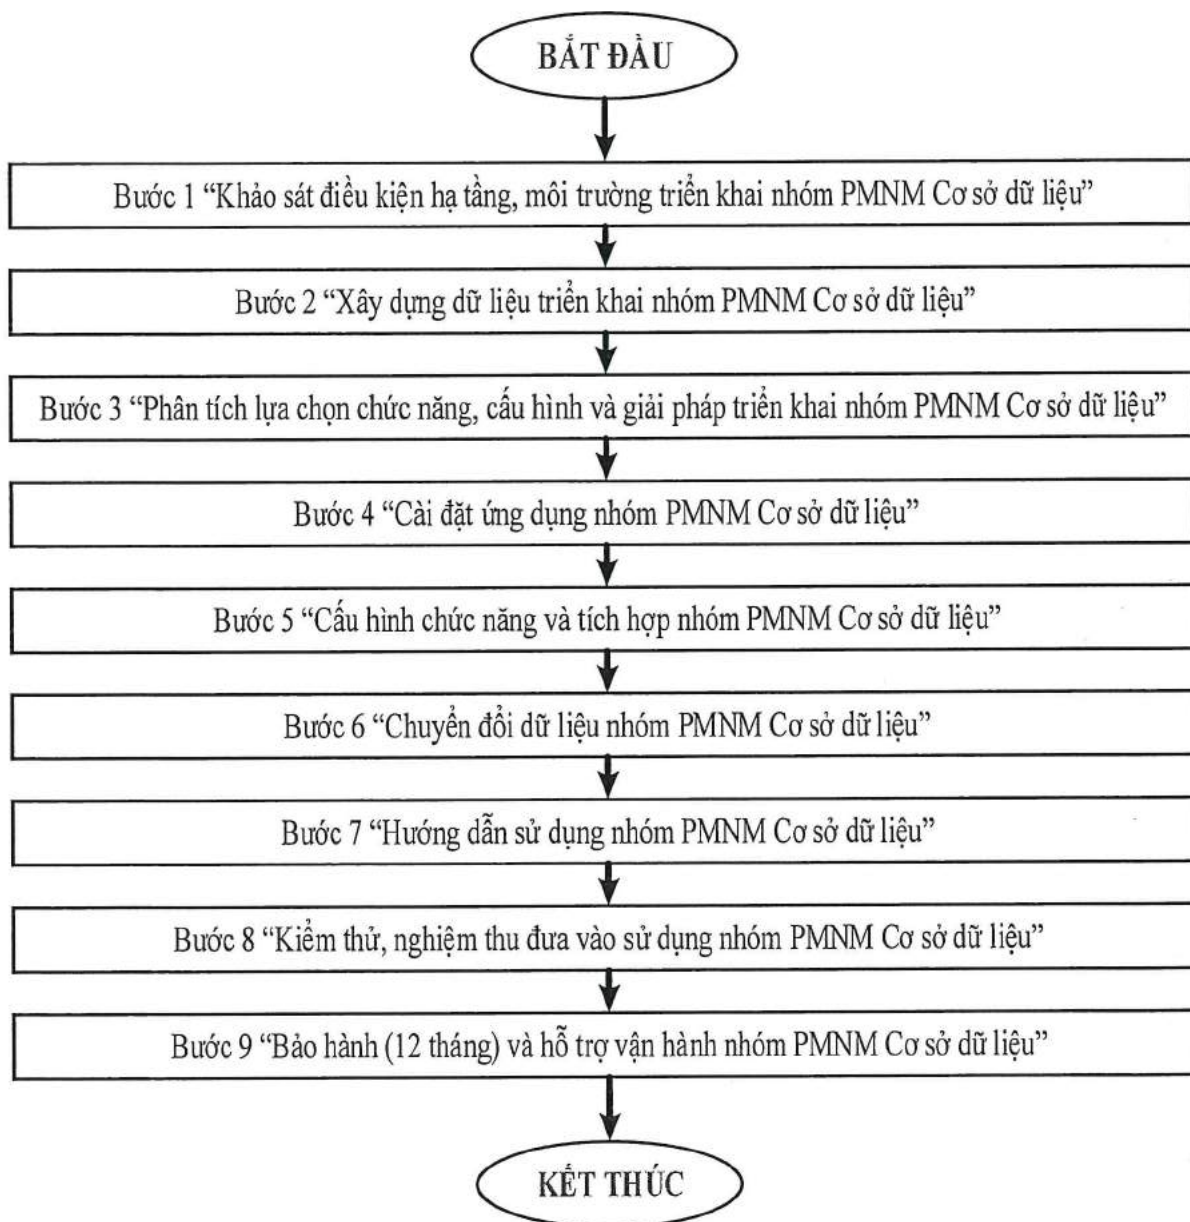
BẮT ĐẦU

Bước 1 "Khảo sát điều kiện hạ tầng, môi trường triển khai nhóm PMNM Cơ sở dữ liệu"

Bước 2 "Xây dựng dữ liệu triển khai nhóm PMNM Cơ sở dữ liệu"

Bước 3 "Phân tích lựa chọn chức năng, cấu hình và giải pháp triển khai nhóm PMNM Cơ sở dữ liệu"

Bước 4 "Cài đặt ứng dụng nhóm PMNM Cơ sở dữ liệu"

Bước 5 "Cấu hình chức năng và tích hợp nhóm PMNM Cơ sở dữ liệu"

Bước 6 "Chuyển đổi dữ liệu nhóm PMNM Cơ sở dữ liệu"

Bước 7 "Hướng dẫn sử dụng nhóm PMNM Cơ sở dữ liệu"

Bước 8 "Kiểm thử, nghiệm thu đưa vào sử dụng nhóm PMNM Cơ sở dữ liệu"

Bước 9 "Bảo hành (12 tháng) và hỗ trợ vận hành nhóm PMNM Cơ sở dữ liệu"

KẾT THÚC